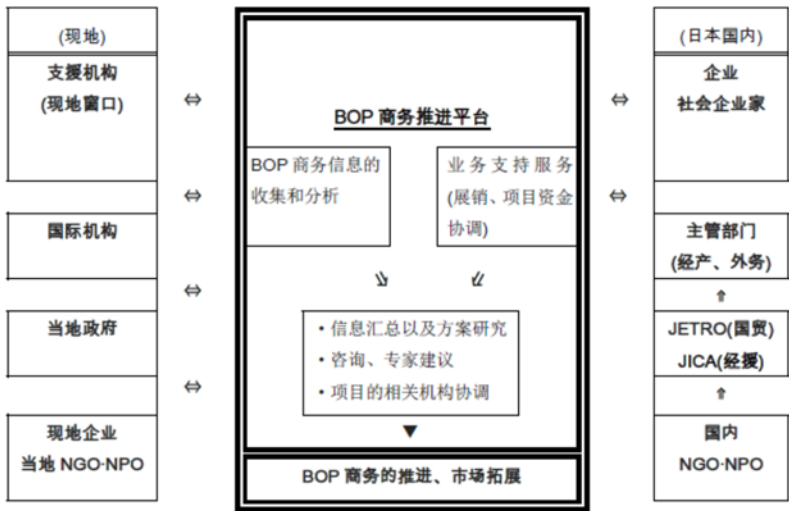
(现地)

支援机构
(现地窗口)

国际机构

当地政府

现地企业
当地 NGO·NPO

⇔

⇔

⇔

⇔

BOP 商务推进平台

BOP 商务信息的收集和分析

业务支持服务(展销、项目资金协调)

• 信息汇总以及方案研究
• 咨询、专家建议
• 项目的相关机构协调

BOP 商务的推进、市场拓展

⇔

⇔

(日本国内)

企业
社会企业家

主管部门
(经产、外务)

JETRO(国贸)
JICA(经援)

国内
NGO·NPO